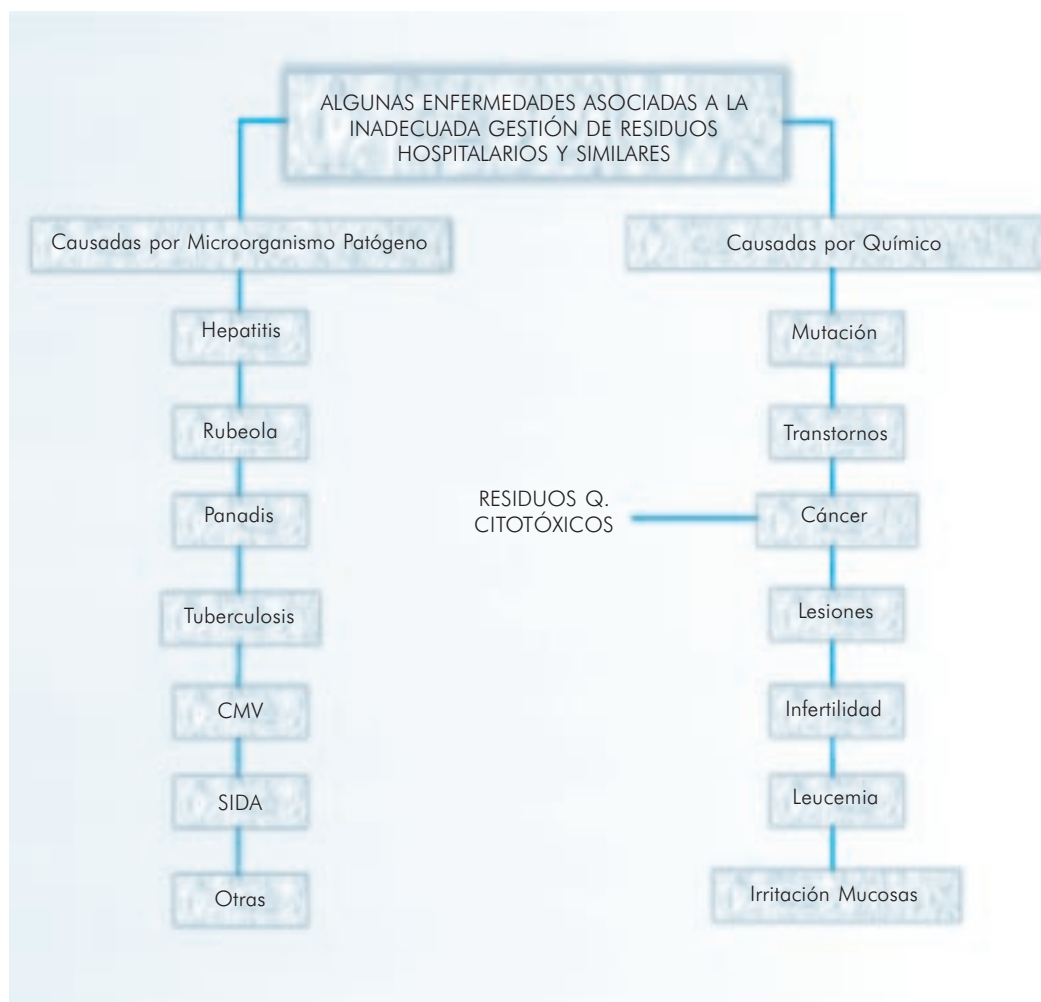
ALGUNAS ENFERMEDADES ASOCIADAS A LA INADECUADA GESTIÓN DE RESIDUOS HOSPITALARIOS Y SIMILARES

Causadas por Microorganismo Patógeno

Hepatitis

Rubeola

Panadis

Tuberculosis

CMV

SIDA

Otras

Causadas por Químico

Mutación

Transtornos

RESIDUOS Q. CITOTÓXICOS

Cáncer

Lesiones

Infertilidad

Leucemia

Irritación Mucosas